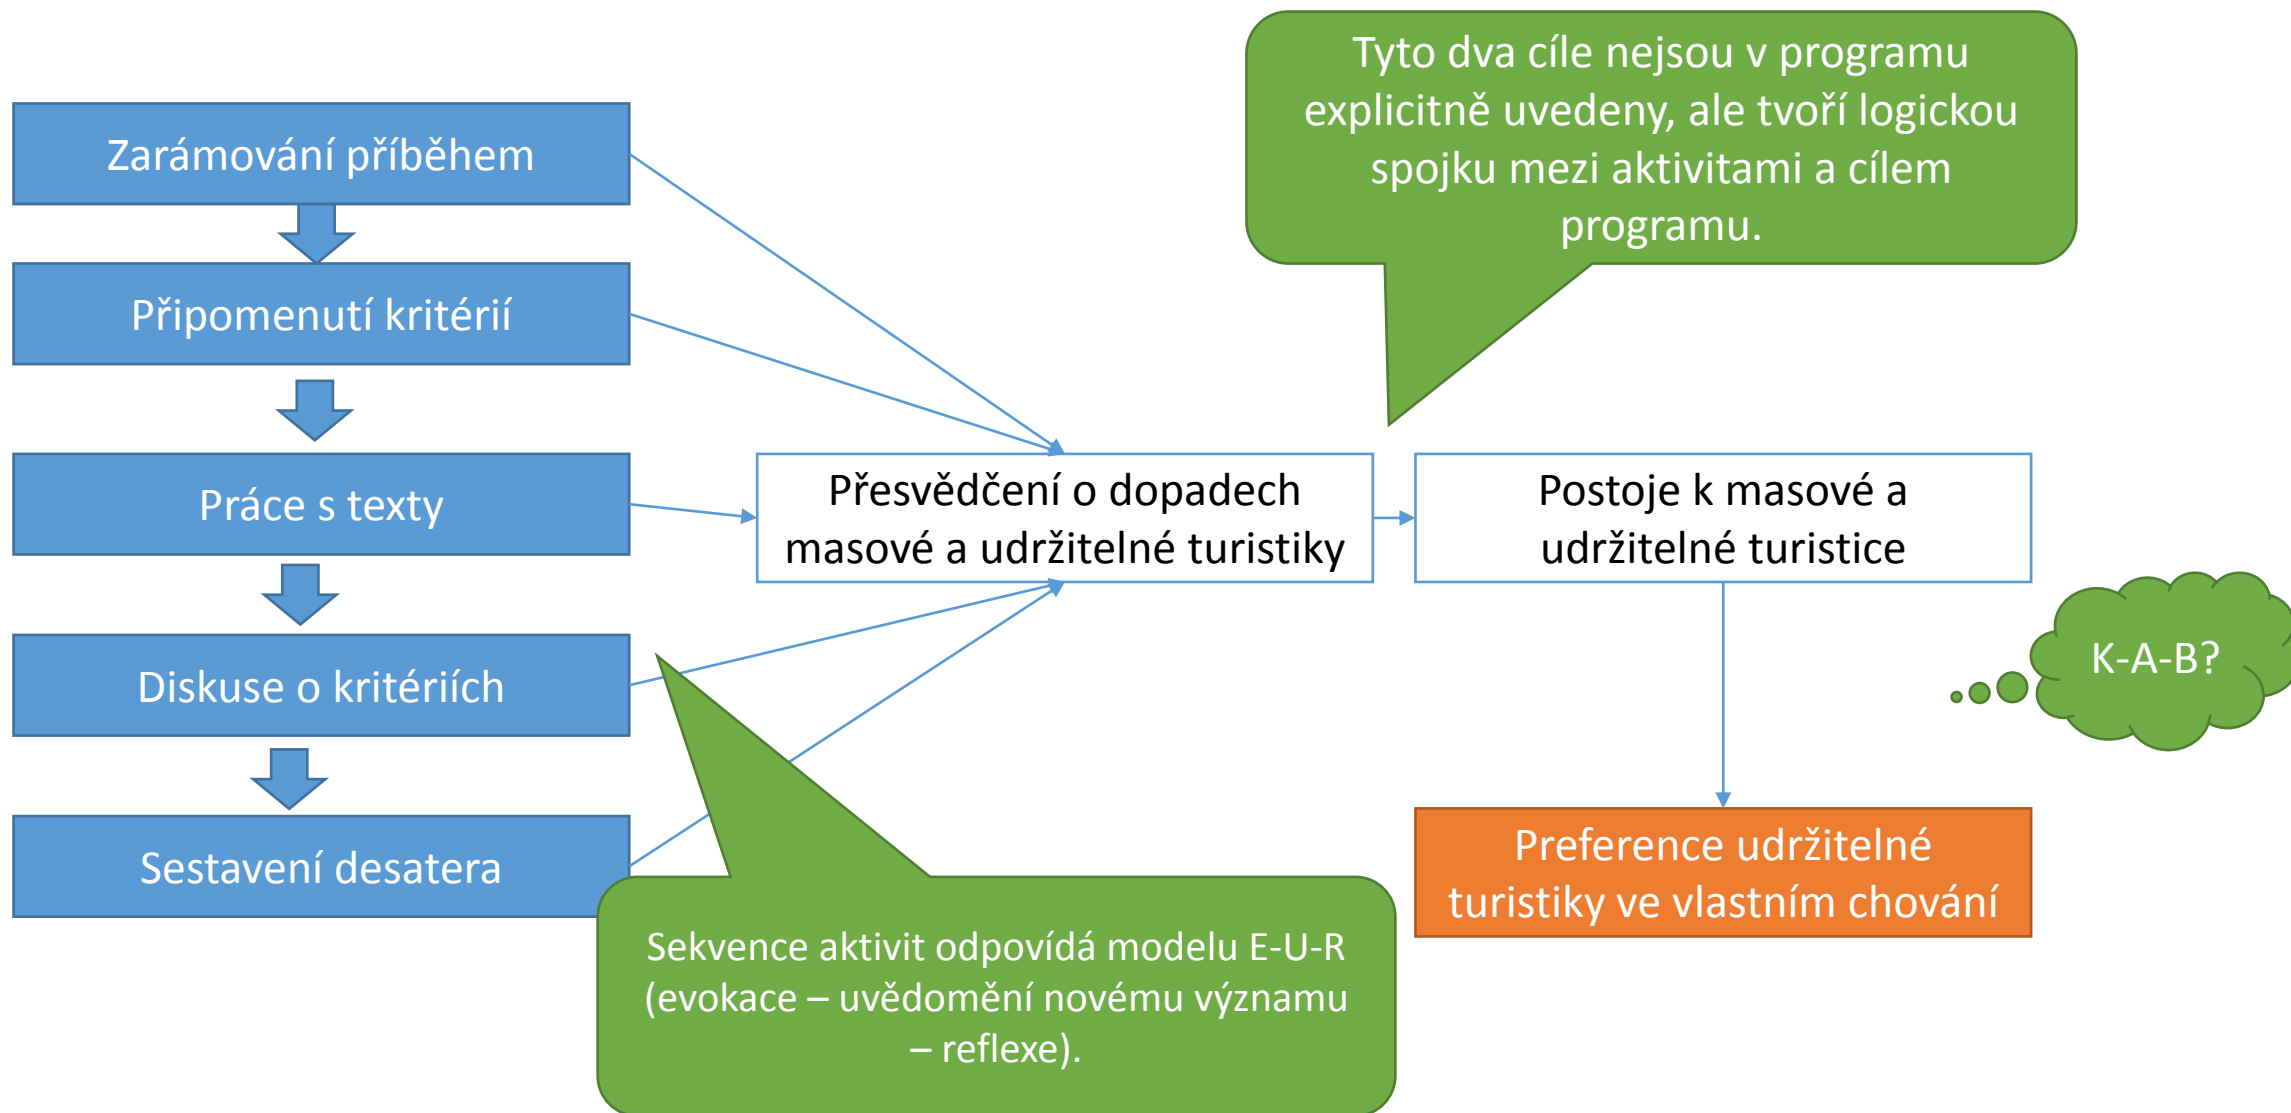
Zarámování příběhem

Připomenutí kritérií

Práce s texty

Diskuse o kritériích

Sestavení desatera

Tyto dva cíle nejsou v programu explicitně uvedeny, ale tvoří logickou spojku mezi aktivitami a cílem programu.

Přesvědčení o dopadech masové a udržitelné turistiky

Postoje k masové a udržitelné turistice

K-A-B?

Preference udržitelné turistiky ve vlastním chování

Sekvence aktivit odpovídá modelu E-U-R (evokace – uvědomění novému významu – reflexe).